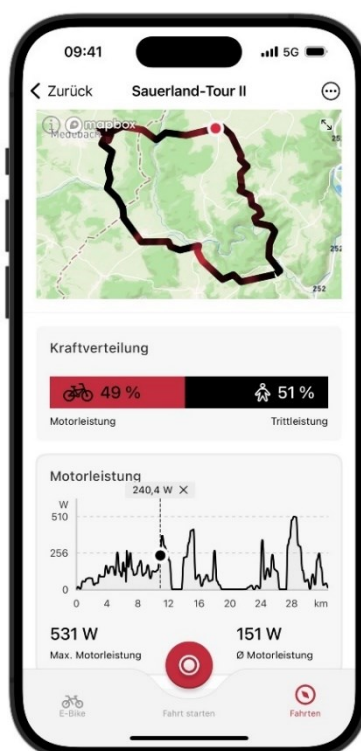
09:41

5G

Zurück Sauerland-Tour II

mapbox

Medebach

252

252

Kraftverteilung

49 %

51 %

Motorleistung

Trittleistung

Motorleistung

240,4 W ×

W

510

256

0

0 4 8 12 16 20 24 28 km

531 W

Max. Motorleistung

151 W

Ø Motorleistung

E-Bike

Fahrt starten

Fahrten